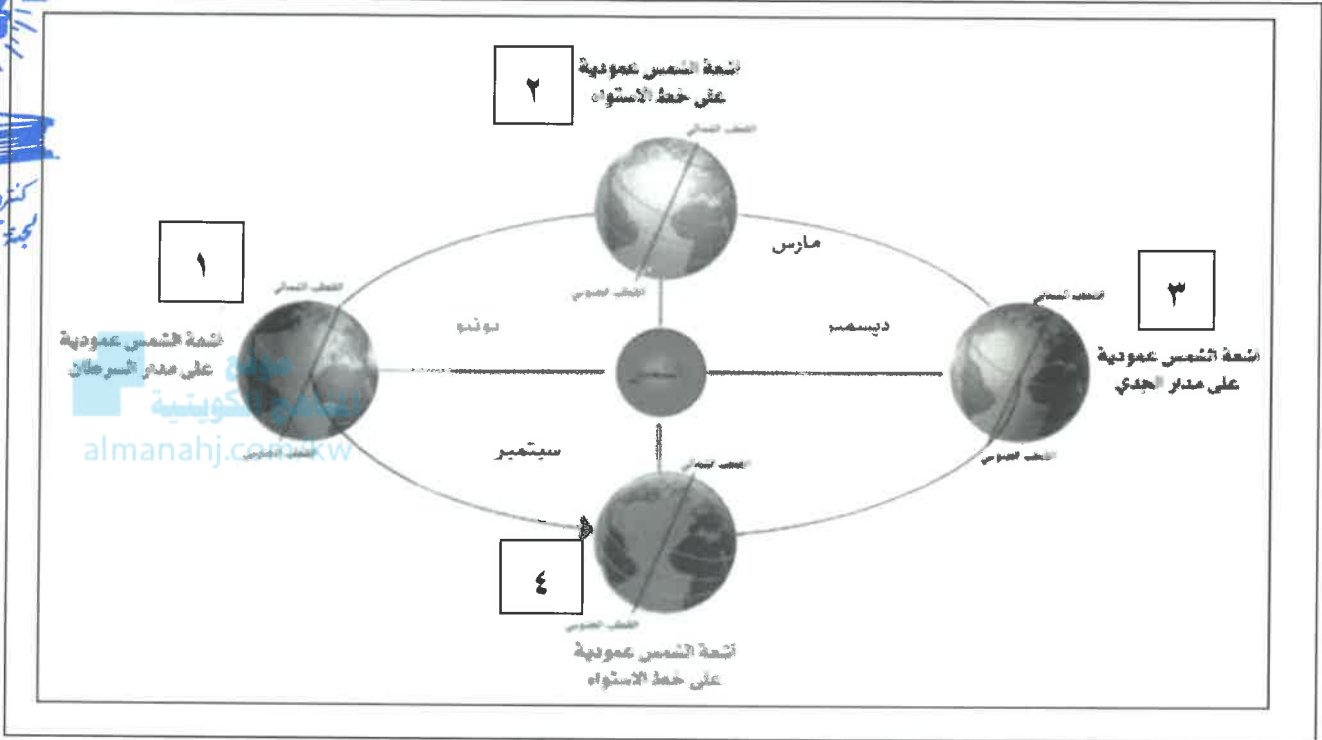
٢
أشعة الشمس عمودية على خط الاستواء

القطب الشمالي
القطب الجنوبي

مارس

١
القطب الشمالي
أشعة الشمس عمودية على مدار السرطان

يونيو

ديسمبر

٣
القطب الشمالي
أشعة الشمس عمودية على مدار الجدي
القطب الجنوبي

موقع المناهج الكويتية
almanahj.com/kw

القطب الجنوبي

سبتمبر

القطب الشمالي

٤
القطب الجنوبي
أشعة الشمس عمودية على خط الاستواء